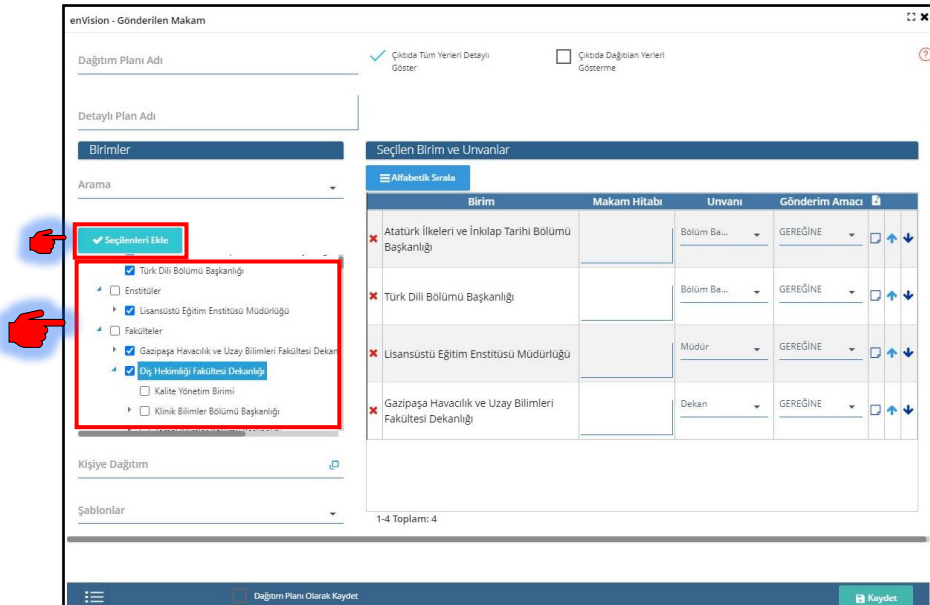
enVision - Gönderilen Makam

Dağıtım Planı Adı

Çıktıda Tüm Yerleri Detaylı Göster

Çıktıda Dağıtılan Yerleri Gösterme

Detaylı Plan Adı

Birimler

Arama

Seçilenleri Ekle

Türk Dili Bölümü Başkanlığı
Enstitüler
Lisansüstü Eğitim Enstitüsü Müdürlüğü
Fakülteler
Gazipaşa Havacılık ve Uzay Bilimleri Fakültesi Dekan
Diş Hekimliği Fakültesi Dekanlığı
Kalite Yönetim Birimi
Klinik Bilimler Bölümü Başkanlığı

Kişiye Dağıtım

Şablonlar

Seçilen Birim ve Unvanlar

Alfabetik Sırala

| Birim | Makam Hitabı | Unvanı | Gönderim Amacı |
|---|---|---|---|
| Atatürk İlkeleri ve İnkılap Tarihi Bölümü Başkanlığı | | Bölüm Ba... | GEREĞİNE |
| Türk Dili Bölümü Başkanlığı | | Bölüm Ba... | GEREĞİNE |
| Lisansüstü Eğitim Enstitüsü Müdürlüğü | | Müdür | GEREĞİNE |
| Gazipaşa Havacılık ve Uzay Bilimleri Fakültesi Dekanlığı | | Dekan | GEREĞİNE |

1-4 Toplam: 4

Dağıtım Planı Olarak Kaydet

Kaydet